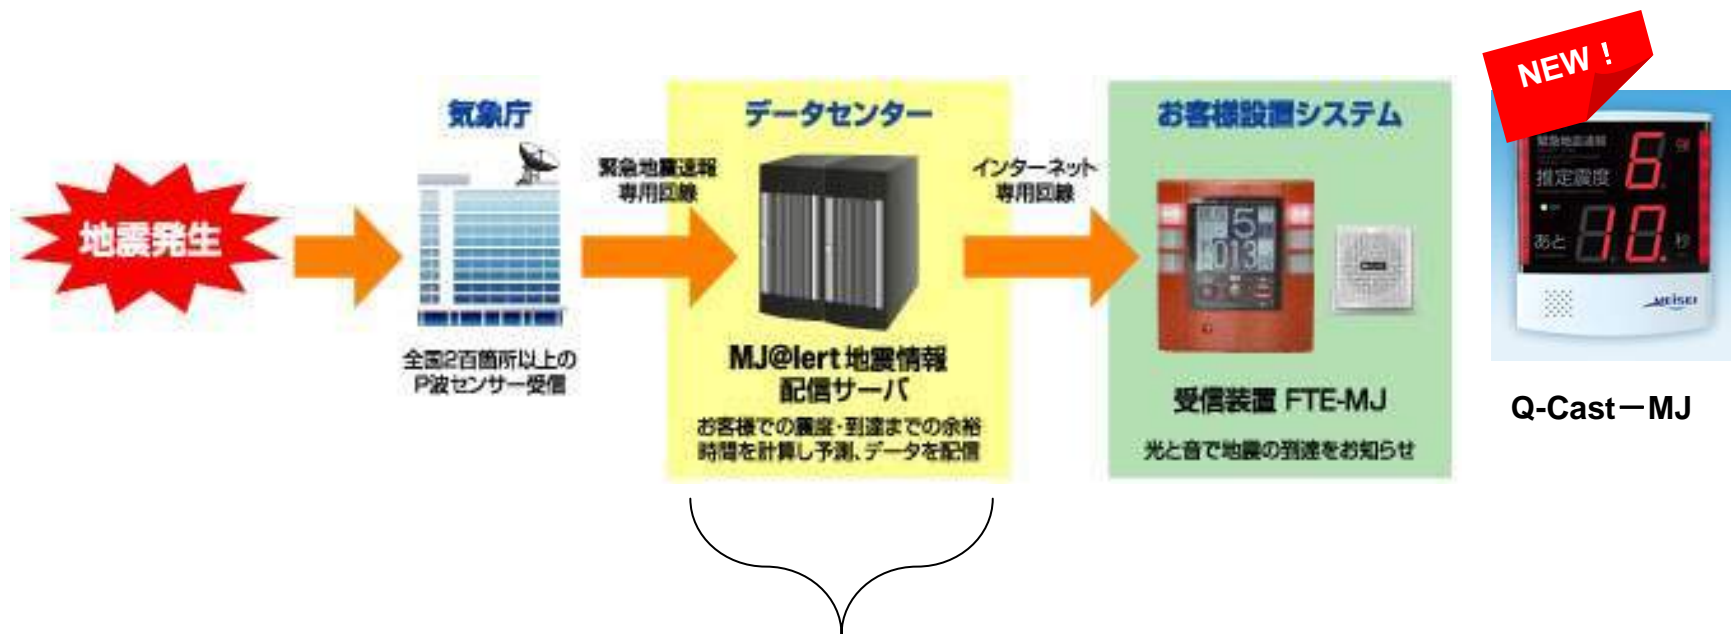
地震発生

気象庁

全国2百箇所以上の
P波センサー受信

緊急地震速報
専用回線

データセンター

MJ@lert 地震情報
配信サーバ

お客様での震度・到達までの余裕
時間を計算し予測、データを配信

インターネット
専用回線

お客様設置システム

5
013

受信装置 FTE-MJ

光と音で地震の到達をお知らせ

NEW !

緊急地震速報
推定震度 6 弱
あと 10 秒
MEISEI

Q-Cast－MJ